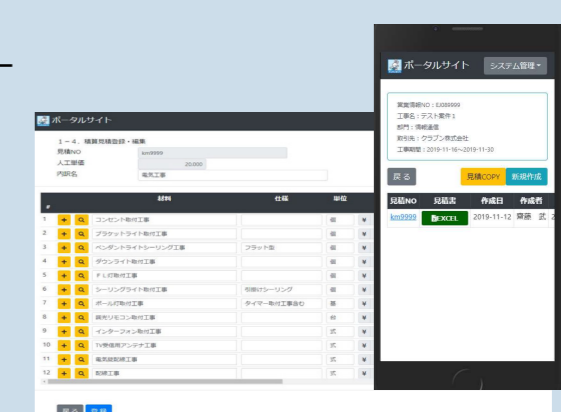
ポータルサイト

1－4．積算見積登録・編集
見積NO km9999
人工単価 20,000
内訳名 電気工事

| # | | | 材料 | 仕様 | 単位 | |
|---|---|---|---|---|---|---|
| 1 | + | Q | コンセント取付工事 | | 個 | ¥ |
| 2 | + | Q | ブラケットライト取付工事 | | 個 | ¥ |
| 3 | + | Q | ペンダントライトシーリング工事 | フラット型 | 個 | ¥ |
| 4 | + | Q | ダウンライト取付工事 | | 個 | ¥ |
| 5 | + | Q | ＦＬ灯取付工事 | | 個 | ¥ |
| 6 | + | Q | シーリングライト取付工事 | 引掛けシーリング | 個 | ¥ |
| 7 | + | Q | ポール灯取付工事 | タイマー取付工事含む | 基 | ¥ |
| 8 | + | Q | 調光リモコン取付工事 | | 台 | ¥ |
| 9 | + | Q | インターフォン取付工事 | | 式 | ¥ |
| 10 | + | Q | TV受信用アンテナ工事 | | 式 | ¥ |
| 11 | + | Q | 電気設備工事 | | 式 | ¥ |
| 12 | + | Q | 配線工事 | | 式 | ¥ |

戻る 登録

ポータルサイト システム管理

実案情報NO：EI389999
工事名：テスト案件１
部門：情報通信
取引先：クラブン株式会社
工事期間：2019-11-16～2019-11-30

戻る 見積COPY 新規作成

| 見積NO | 見積表 | 作成日 | 作成者 |
|---|---|---|---|
| km9999 | EXCEL | 2019-11-12 | 齋藤 武 |